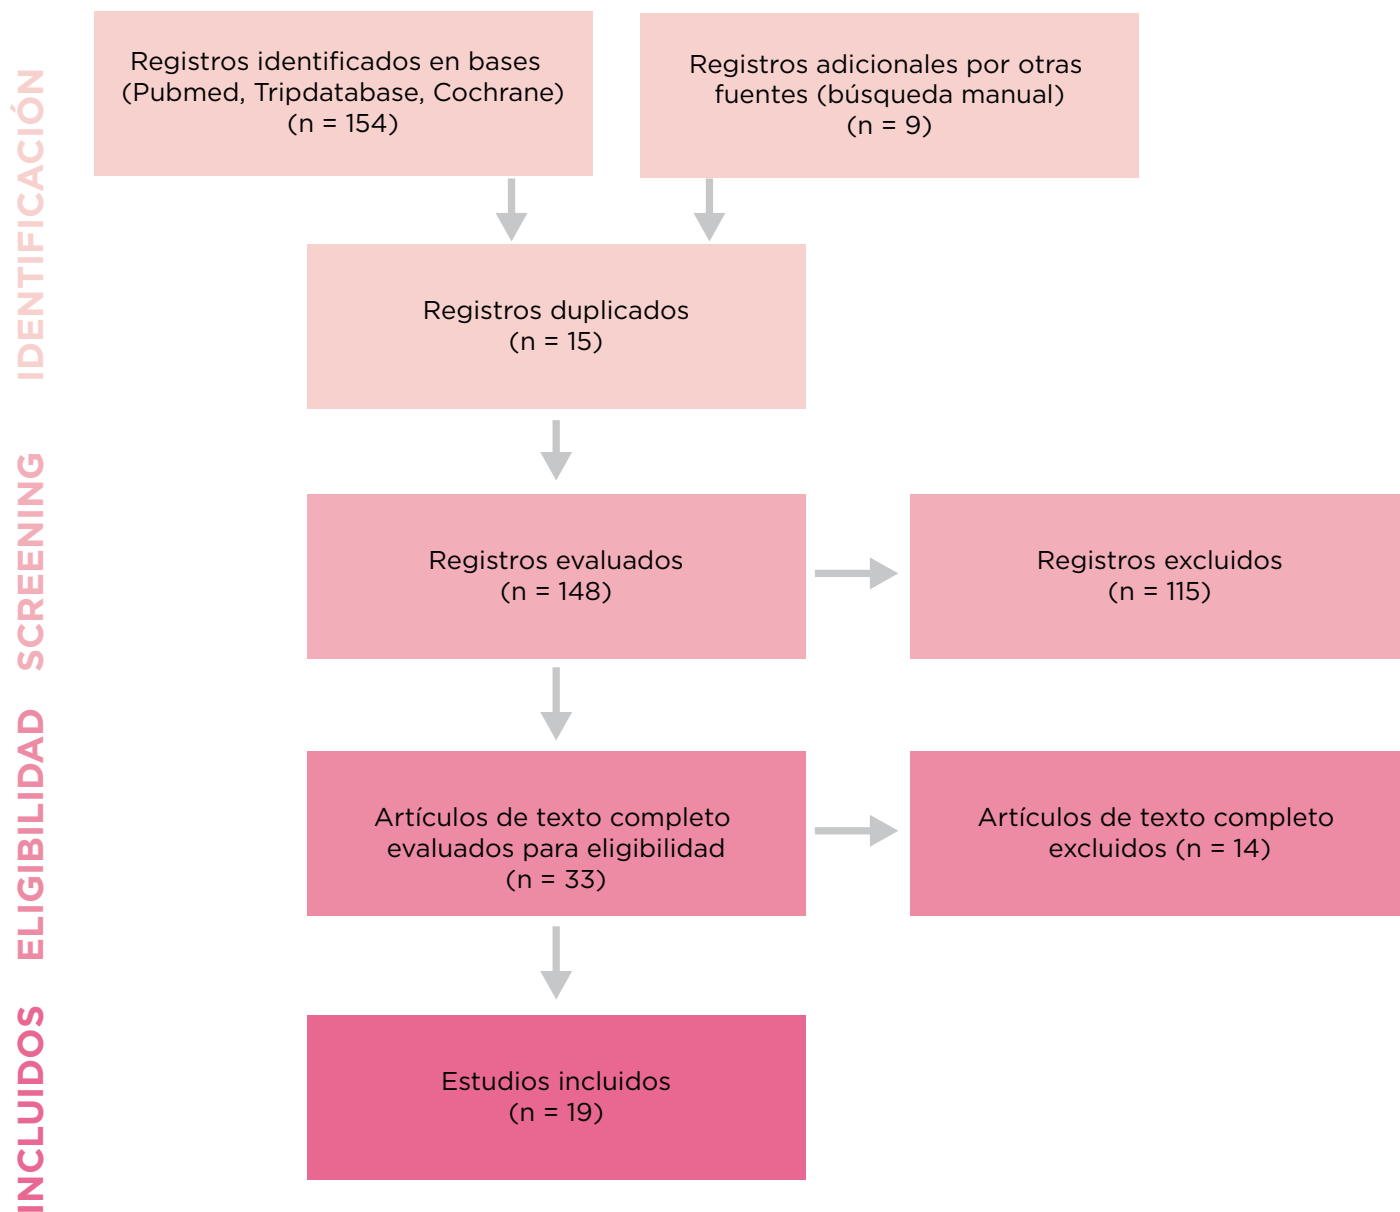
IDENTIFICACIÓN

Registros identificados en bases (Pubmed, Tripdatabase, Cochrane) (n = 154)

Registros adicionales por otras fuentes (búsqueda manual) (n = 9)

Registros duplicados (n = 15)

SCREENING

Registros evaluados (n = 148)

Registros excluidos (n = 115)

ELIGIBILIDAD

Artículos de texto completo evaluados para eligibilidad (n = 33)

Artículos de texto completo excluidos (n = 14)

INCLUIDOS

Estudios incluidos (n = 19)